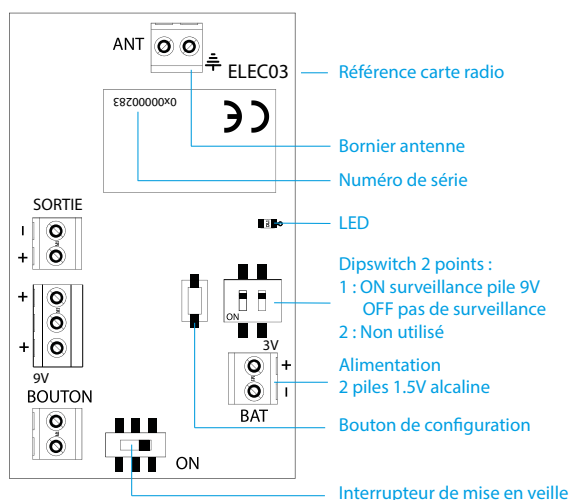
ANT

ELEC03

Référence carte radio

0x00000283

CE

Bornier antenne

Numéro de série

SORTIE

-

+

LED

Dipswitch 2 points :
1 : ON surveillance pile 9V
OFF pas de surveillance
2 : Non utilisé

+

+

ON

3V

9V

Alimentation
2 piles 1.5V alcaline

+

-

BOUTON

BAT

Bouton de configuration

ON

Interrupteur de mise en veille